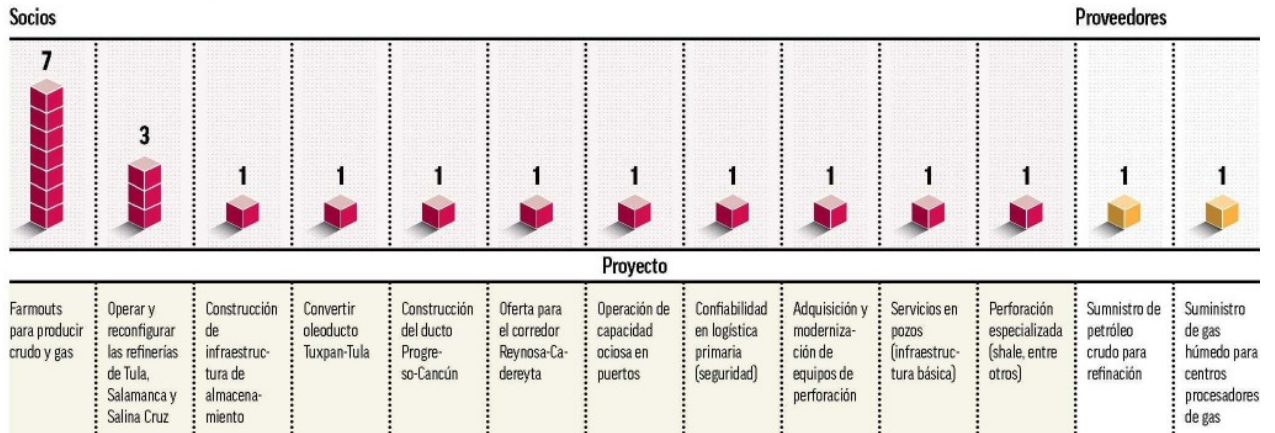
Socios

Proveedores

| 7 | 3 | 1 | 1 | 1 | 1 | 1 | 1 | 1 | 1 | 1 | 1 | 1 |
|---|---|---|---|---|---|---|---|---|---|---|---|---|

Proyecto

| Farmouts para producir crudo y gas | Operar y reconfigurar las refinerías de Tula, Salamanca y Salina Cruz | Construcción de infraestructura de almacenamiento | Convertir oleoducto Tuxpan-Tula | Construcción del ducto Progreso-Cancún | Oferta para el corredor Reynosa-Cadereyta | Operación de capacidad ociosa en puertos | Confiabilidad en logística primaria (seguridad) | Adquisición y modernización de equipos de perforación | Servicios en pozos (infraestructura básica) | Perforación especializada (shale, entre otros) | Suministro de petróleo crudo para refinación | Suministro de gas húmedo para centros procesadores de gas |
|---|---|---|---|---|---|---|---|---|---|---|---|---|